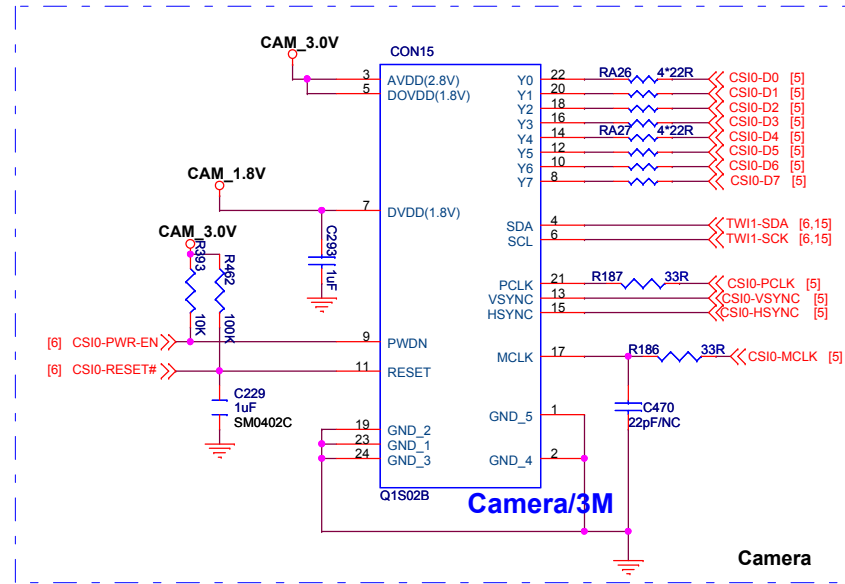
CAM_3.0V

CON15

3 AVDD(2.8V)
5 DOVDD(1.8V)

CAM_1.8V

7 DVDD(1.8V)

C293
1uF

CAM_3.0V

R393
10K

R462
100K

[6] CSI0-PWR-EN
9 PWDN

[6] CSI0-RESET#
11 RESET

C229
1uF
SM0402C

19 GND_2
23 GND_1
24 GND_3

Q1S02B

Y0 22
Y1 20
Y2 18
Y3 16
Y4 14
Y5 12
Y6 10
Y7 8

RA26 4*22R
RA27 4*22R

CSI0-D0 [5]
CSI0-D1 [5]
CSI0-D2 [5]
CSI0-D3 [5]
CSI0-D4 [5]
CSI0-D5 [5]
CSI0-D6 [5]
CSI0-D7 [5]

SDA 4
SCL 6

TWI1-SDA [6,15]
TWI1-SCK [6,15]

PCLK 21
VSYNC 13
HSYNC 15

R187 33R

CSI0-PCLK [5]
CSI0-VSYNC [5]
CSI0-HSYNC [5]

MCLK 17

R186 33R

CSI0-MCLK [5]

GND_5 1
GND_4 2

C470
22pF/NC

Camera/3M

Camera